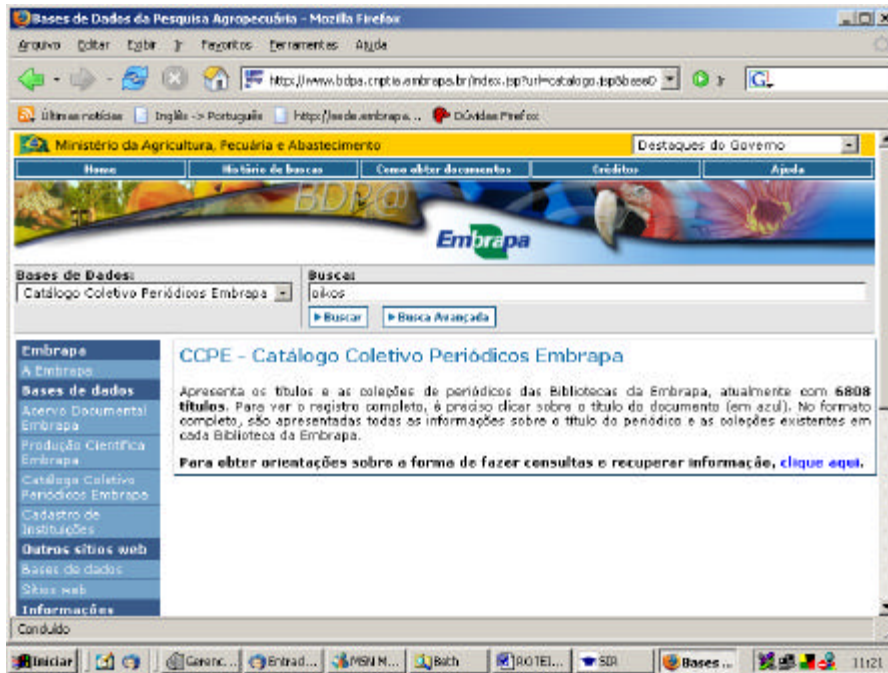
Bases de Dados da Pesquisa Agropecuária - Mozilla Firefox

Arquivo Editar Exibir Ir Favoritos Ferramentas Ajuda

http://www.bdpa.cnptia.embrapa.br/index.jsp?url=catalogo.jsp&baseD

Ir

Últimas notícias Inglês -> Português http://sede.embrapa... Dúvidas Firefox

Ministério da Agricultura, Pecuária e Abastecimento

Destaques do Governo

Home | Histórico de buscas | Como obter documentos | Créditos | Ajuda

BDPA

Embrapa

Bases de Dados:

Catálogo Coletivo Periódicos Embrapa

Busca:

peixes

Buscar

Busca Avançada

Embrapa

A Embrapa

Bases de dados

Acervo Documental Embrapa

Produção Científica Embrapa

Catálogo Coletivo Periódicos Embrapa

Cadastro de Instituições

Outros sítios web

Bases de dados

Sítios web

Informações

CCPE - Catálogo Coletivo Periódicos Embrapa

Apresenta os títulos e as coleções de periódicos das Bibliotecas da Embrapa, atualmente com **6808 títulos**. Para ver o registro completo, é preciso clicar sobre o título do documento (em azul). No formato completo, são apresentadas todas as informações sobre o título do periódico e as coleções existentes em cada Biblioteca da Embrapa.

**Para obter orientações sobre a forma de fazer consultas e recuperar informação, clique aqui.**

Concluído

Iniciar | Gerenc... | Entrad... | MSN M... | Bath | ROTEI... | SIR | Bases ... | 11:21